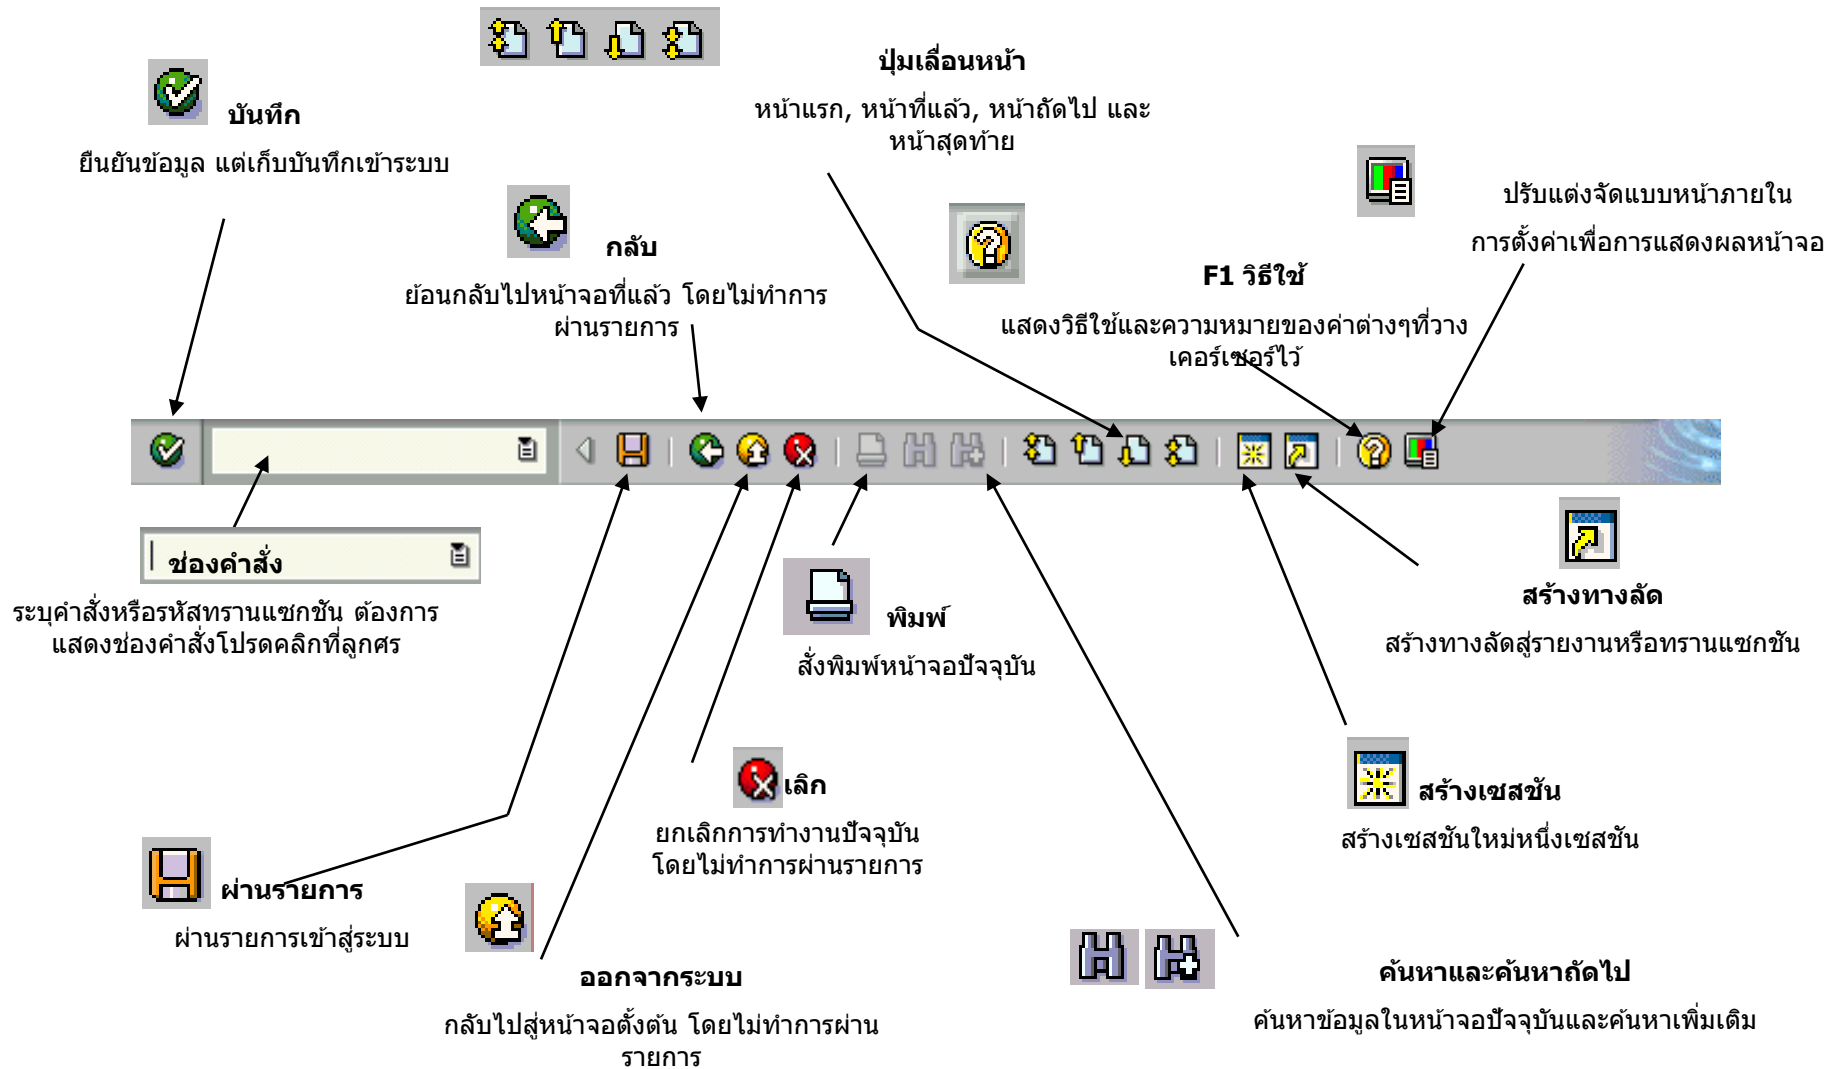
ปุ่มเลื่อนหน้า

หน้าแรก, หน้าที่แล้ว, หน้าถัดไป และหน้าสุดท้าย

บันทึก

ยืนยันข้อมูล แต่เก็บบันทึกเข้าระบบ

กลับ

ย้อนกลับไปหน้าจอที่แล้ว โดยไม่ทำการผ่านรายการ

ปรับแต่งจัดแบบหน้าภายในการตั้งค่าเพื่อการแสดงผลหน้าจอ

F1 วิธีใช้

แสดงวิธีใช้และความหมายของค่าต่างๆที่วางเคอร์เซอร์ไว้

ช่องคำสั่ง

ระบุคำสั่งหรือรหัสทรานแซกชัน ต้องการแสดงช่องคำสั่งโปรดคลิกที่ลูกศร

พิมพ์

สั่งพิมพ์หน้าจอปัจจุบัน

สร้างทางลัด

สร้างทางลัดสู่รายงานหรือทรานแซกชัน

เลิก

ยกเลิกการทำงานปัจจุบัน โดยไม่ทำการผ่านรายการ

สร้างเซสชัน

สร้างเซสชันใหม่หนึ่งเซสชัน

ผ่านรายการ

ผ่านรายการเข้าสู่ระบบ

ออกจากระบบ

กลับไปสู่หน้าจอตั้งต้น โดยไม่ทำการผ่านรายการ

ค้นหาและค้นหาถัดไป

ค้นหาข้อมูลในหน้าจอปัจจุบันและค้นหาเพิ่มเติม